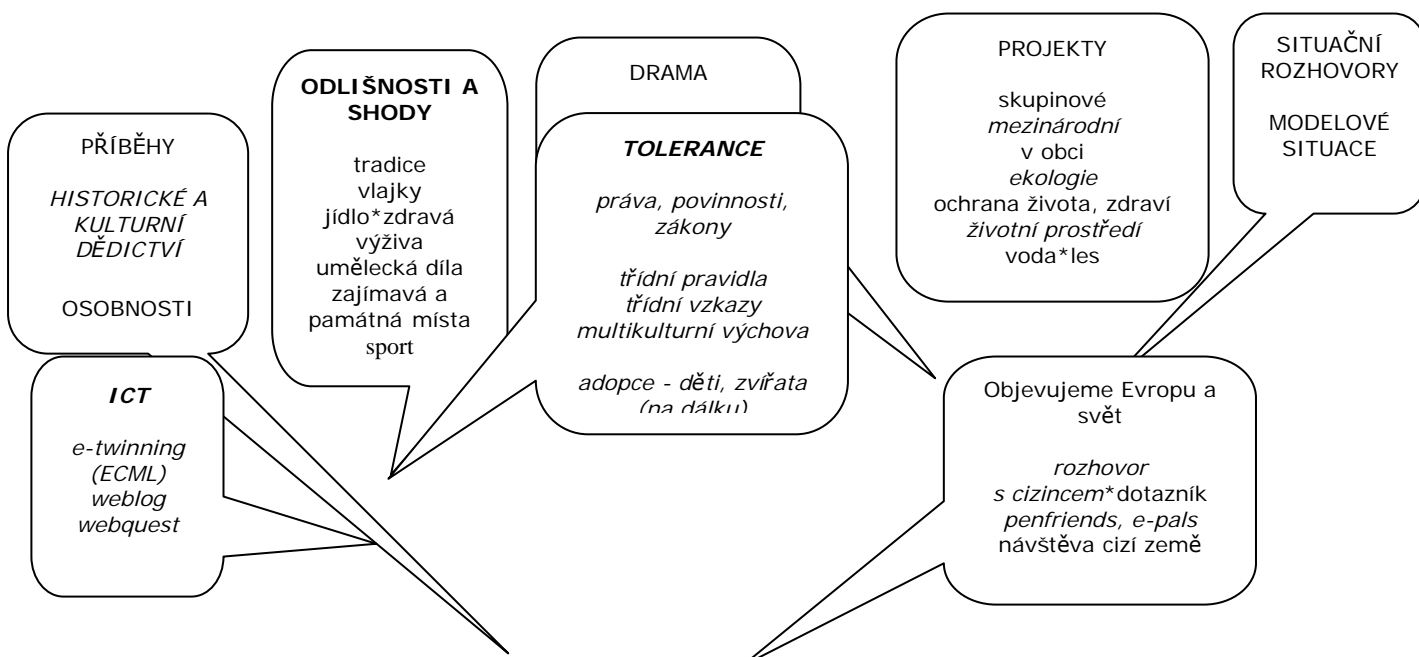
PŘÍBĚHY

HISTORICKÉ A KULTURNÍ DĚDICTVÍ

OSOBNOSTI

ICT

e-twinning (ECML) weblog webquest

ODLIŠNOSTI A SHODY

tradice
vlajky
jídlo*zdravá výživa
umělecká díla
zajímavá a památná místa
sport

DRAMA

TOLERANCE

práva, povinnosti, zákony

třídní pravidla
třídní vzkazy
multikulturní výchova

adopce - děti, zvířata (na dálku)

PROJEKTY

skupinové
mezinárodní
v obci
ekologie
ochrana života, zdraví
životní prostředí
voda*les

SITUAČNÍ ROZHOVORY

MODELOVÉ SITUACE

Objevujeme Evropu a svět

rozhovor
s cizincem*dotazník
penfriends, e-pals
návštěva cizí země